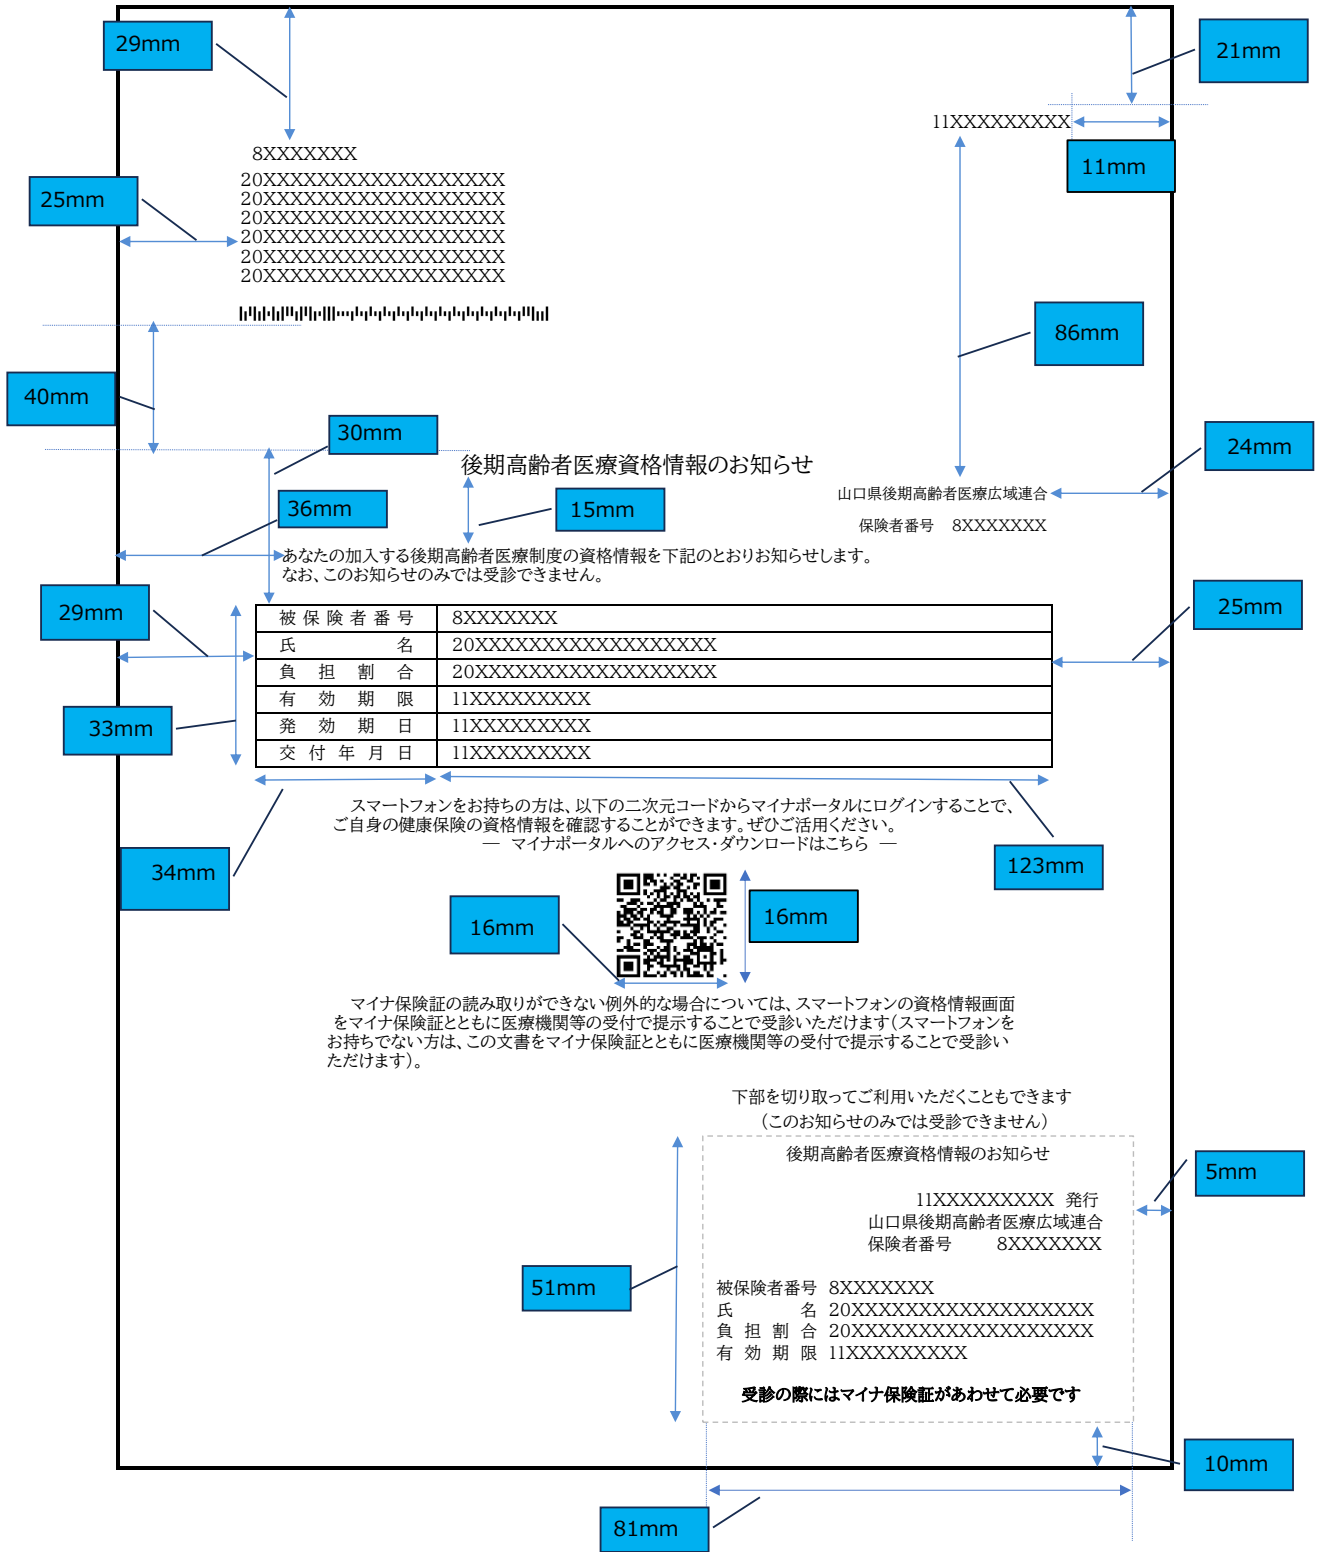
29mm

21mm

11XXXXXXXXX

11mm

8XXXXXXX
20XXXXXXXXXXXXXXXXXX
20XXXXXXXXXXXXXXXXXX
20XXXXXXXXXXXXXXXXXX
20XXXXXXXXXXXXXXXXXX
20XXXXXXXXXXXXXXXXXX
20XXXXXXXXXXXXXXXXXX

25mm

86mm

40mm

30mm

後期高齢者医療資格情報のお知らせ

24mm

山口県後期高齢者医療広域連合

保険者番号　8XXXXXXX

36mm

15mm

あなたの加入する後期高齢者医療制度の資格情報を下記のとおりお知らせします。
なお、このお知らせのみでは受診できません。

29mm

25mm

| 被保険者番号 | 8XXXXXXX |
|---|---|
| 氏　　　　名 | 20XXXXXXXXXXXXXXXXXX |
| 負　担　割　合 | 20XXXXXXXXXXXXXXXXXX |
| 有　効　期　限 | 11XXXXXXXXX |
| 発　効　期　日 | 11XXXXXXXXX |
| 交　付　年　月　日 | 11XXXXXXXXX |

33mm

スマートフォンをお持ちの方は、以下の二次元コードからマイナポータルにログインすることで、ご自身の健康保険の資格情報を確認することができます。ぜひご活用ください。
― マイナポータルへのアクセス・ダウンロードはこちら ―

34mm

123mm

16mm

16mm

マイナ保険証の読み取りができない例外的な場合については、スマートフォンの資格情報画面をマイナ保険証とともに医療機関等の受付で提示することで受診いただけます（スマートフォンをお持ちでない方は、この文書をマイナ保険証とともに医療機関等の受付で提示することで受診いただけます）。

下部を切り取ってご利用いただくこともできます
（このお知らせのみでは受診できません）

後期高齢者医療資格情報のお知らせ

5mm

11XXXXXXXXX　発行
山口県後期高齢者医療広域連合
保険者番号　　8XXXXXXX

51mm

被保険者番号　8XXXXXXX
氏　　　名　20XXXXXXXXXXXXXXXXXX
負 担 割 合　20XXXXXXXXXXXXXXXXXX
有 効 期 限　11XXXXXXXXX

受診の際にはマイナ保険証があわせて必要です

10mm

81mm